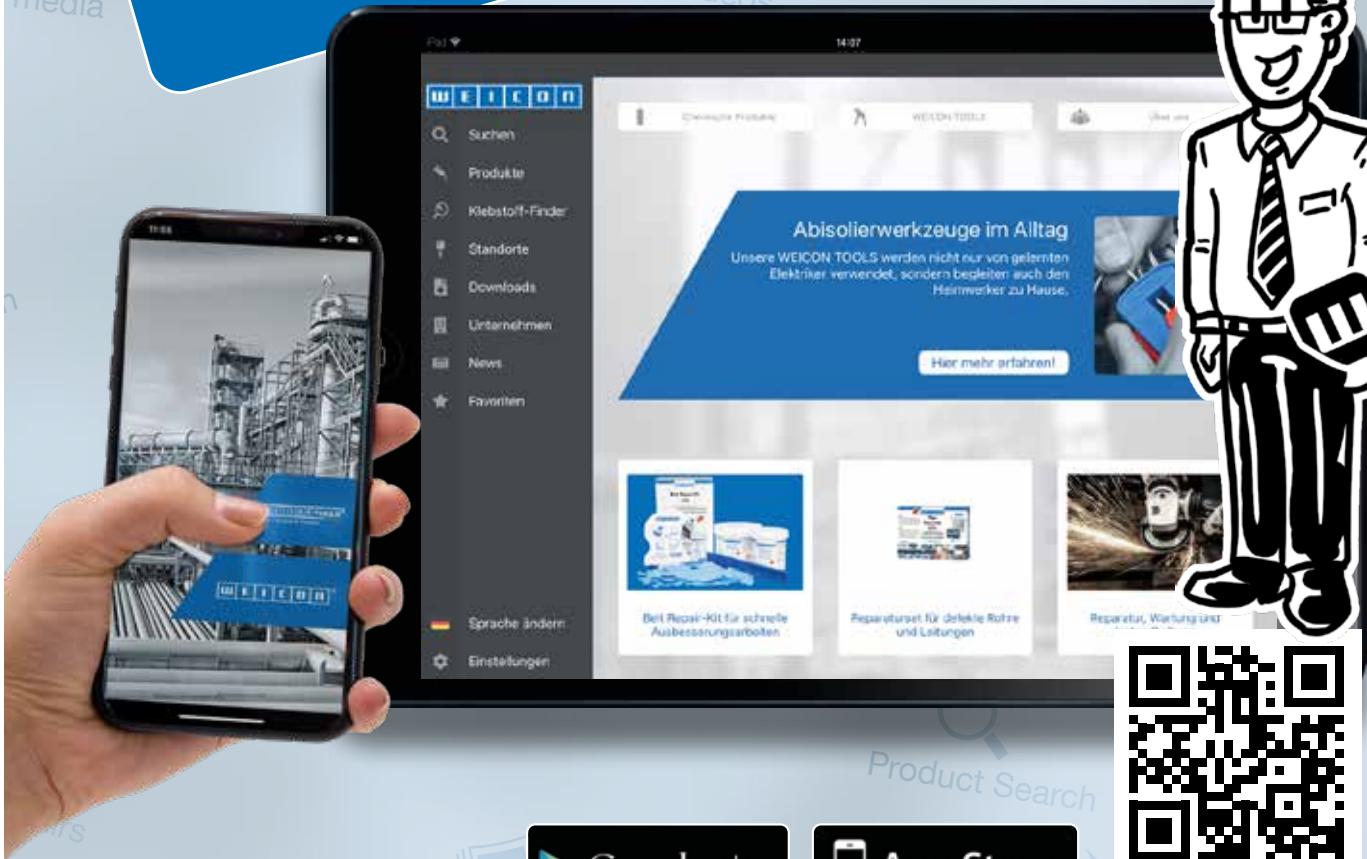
media

iPad

14:07

WEICON

Suchen

Produkte

Klebstoff-Finder

Standorte

Downloads

Unternehmen

News

Favoriten

Sprache ändern

Einstellungen

Chemische Produkte

WEICON TOOLS

Über uns

Abisolierwerkzeuge im Alltag

Unsere WEICON TOOLS werden nicht nur von gelernten Elektriker verwendet, sondern begleiten auch den Heimwerker zu Hause.

Hier mehr erfahren!

Belt Repair-Kit für schnelle Ausbesserungsarbeiten

Reparaturset für defekte Rohre und Leitungen

Reparatur, Wartung und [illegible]

11:55

WEICON

Product Search

rs

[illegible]

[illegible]